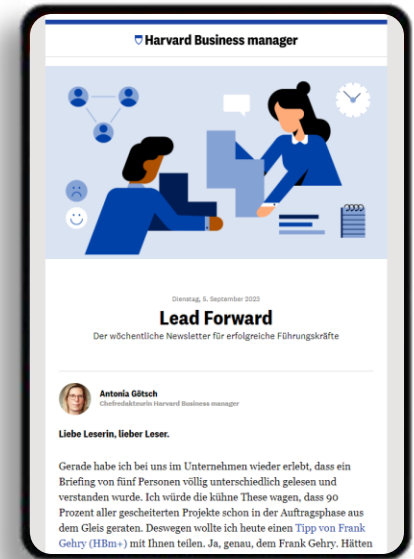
Harvard Business manager

Dienstag, 5. September 2023

Lead Forward

Der wöchentliche Newsletter für erfolgreiche Führungskräfte

Antonia Götsch
Chefredakteurin Harvard Business manager

Liebe Leserin, lieber Leser.

Gerade habe ich bei uns im Unternehmen wieder erlebt, dass ein Briefing von fünf Personen völlig unterschiedlich gelesen und verstanden wurde. Ich würde die kühne These wagen, dass 90 Prozent aller gescheiterten Projekte schon in der Auftragsphase aus dem Gleis geraten. Deswegen wollte ich heute einen Tipp von Frank Gehry (HBm+) mit Ihnen teilen. Ja, genau, dem Frank Gehry. Hätten